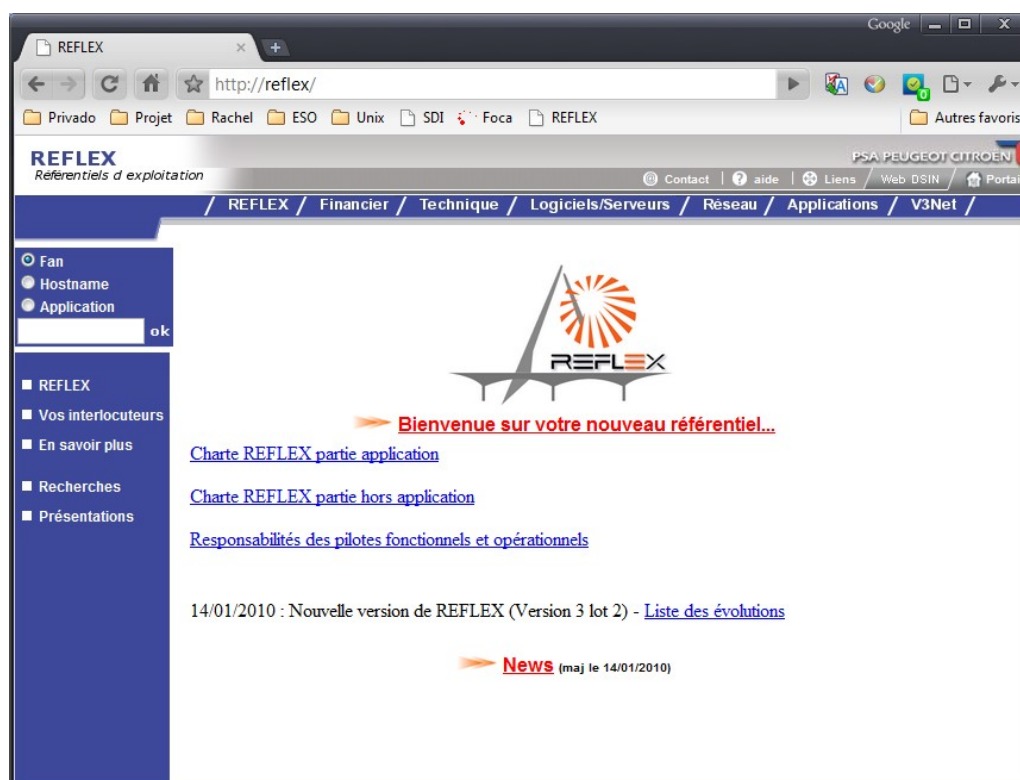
Google

REFLEX

http://reflex/

Privado Projet Rachel ESO Unix SDI Foca REFLEX Autres favoris

REFLEX
Référentiels d exploitation

PSA PEUGEOT CITROËN

Contact | aide | Liens / Web DSIN / Portai

/ REFLEX / Financier / Technique / Logiciels/Serveurs / Réseau / Applications / V3Net /

Fan
Hostname
Application
ok

REFLEX
Vos interlocuteurs
En savoir plus

Recherches
Présentations

REFLEX

Bienvenue sur votre nouveau référentiel...

Charte REFLEX partie application

Charte REFLEX partie hors application

Responsabilités des pilotes fonctionnels et opérationnels

14/01/2010 : Nouvelle version de REFLEX (Version 3 lot 2) - Liste des évolutions

News (maj le 14/01/2010)